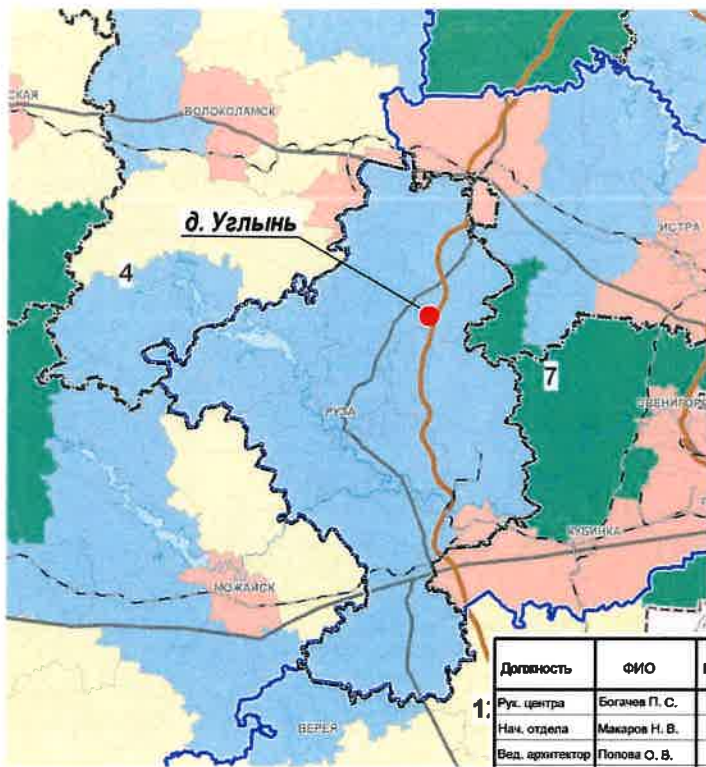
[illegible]СКАЯ
ВОЛОКОЛАМСК
д. Углынь
4
ИСТРА
7
ЗВЕНИГОРОД
РУЗА
КУБИНКА
МОЖАЙСК
ВЕРЕЯ
1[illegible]

| Должность | ФИО | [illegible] |
|---|---|---|
| Рук. центра | Богачев П. С. | |
| Нач. отдела | Макаров Н. В. | |
| Вед. архитектор | Попова О. В. | |